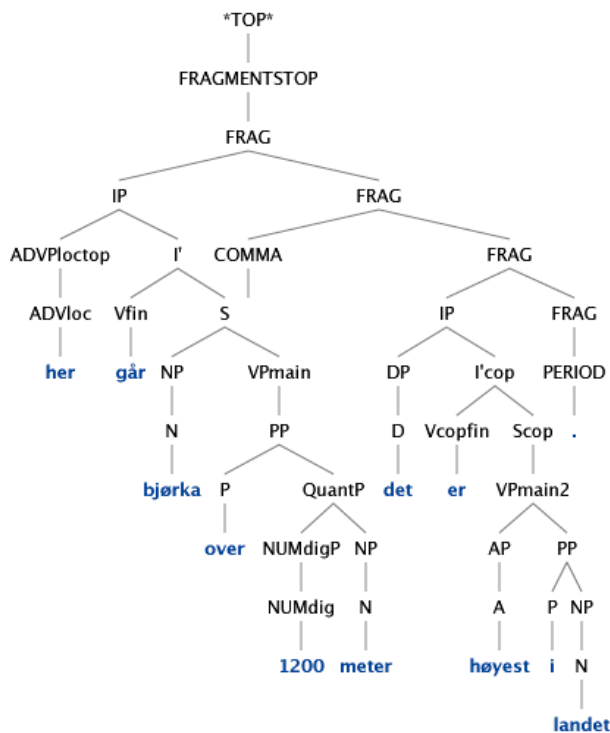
*TOP*

FRAGMENTSTOP

FRAG

IP

FRAG

ADVPloctop

I'

COMMA

FRAG

ADVloc

Vfin

S

IP

FRAG

her

går

NP

VPmain

DP

I'cop

PERIOD

N

PP

D

Vcopfin

Scop

.

bjørka

P

QuantP

det

er

VPmain2

over

NUMdigP

NP

AP

PP

NUMdig

N

A

P

NP

1200

meter

høyest

i

N

landet